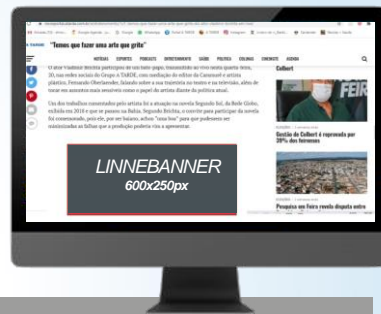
"Temos que fazer uma arte que grite"

NOTÍCIAS ESPORTES PODCASTS ENTRETENIMENTO SAÚDE POLÍTICA COLUNAS CONCURSOS AGENDA

O ator Vladimir Brichta participou de um bate-papo, transmitido ao vivo nesta quarta-feira, 20, nas redes sociais do Grupo A TARDE, com mediação do editor do Caderno 2 e artista plástico, Fernando Oberlaender, falando sobre a sua trajetória no teatro e na televisão, além de tocar em assuntos mais sensíveis como o papel do artista diante da política atual.

Um dos trabalhos comentados pelo artista foi a atuação na novela Segundo Sol, da Rede Globo, exibida em 2018 e que se passou na Bahia. Segundo Brichta, o convite para participar da novela foi comemorado, pois ele, por ser baiano, achou "massa boa" para que pudessem ser minimizadas as falhas que a produção poderia vim a apresentar.

LINNEBANNER
600x250px

Colbert

Gestão de Colbert é reprovada por 39% dos feirenses

Pesquisa em Feira revela disputa entre